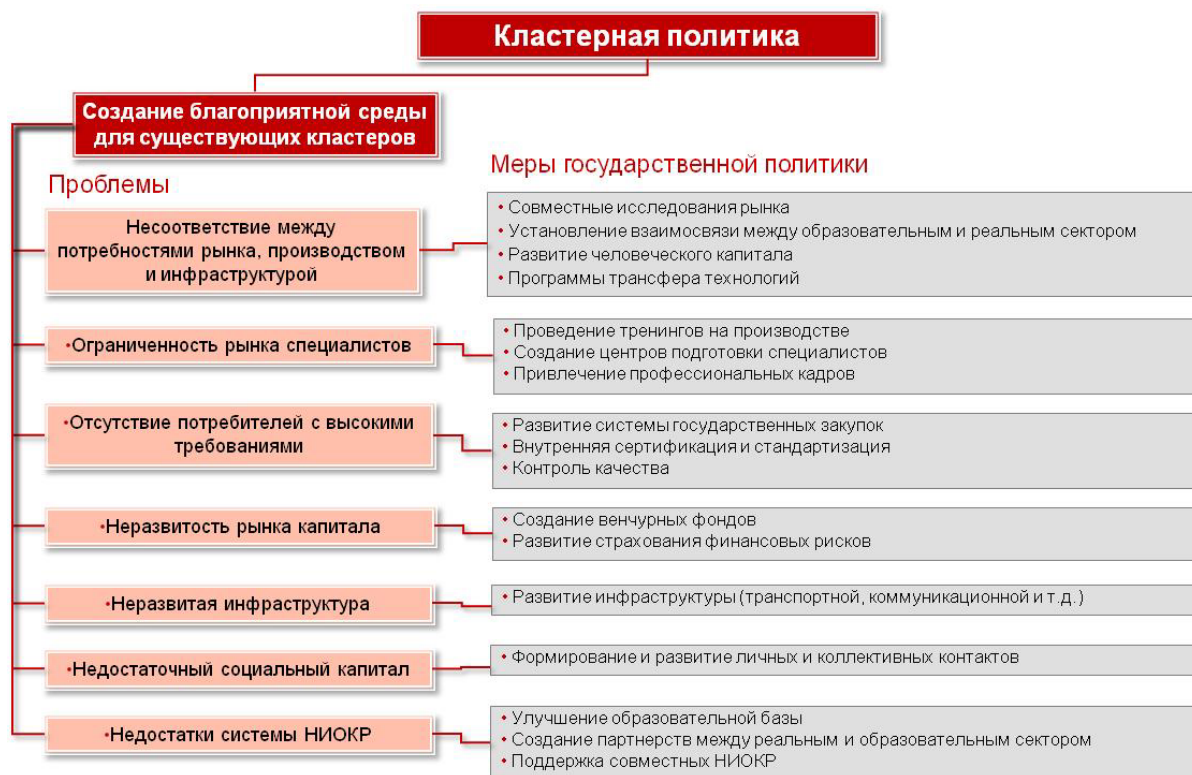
Кластерная политика

Создание благоприятной среды для существующих кластеров

Проблемы

Меры государственной политики

Несоответствие между потребностями рынка, производством и инфраструктурой

• Совместные исследования рынка
• Установление взаимосвязи между образовательным и реальным сектором
• Развитие человеческого капитала
• Программы трансфера технологий

•Ограниченность рынка специалистов

• Проведение тренингов на производстве
• Создание центров подготовки специалистов
• Привлечение профессиональных кадров

•Отсутствие потребителей с высокими требованиями

• Развитие системы государственных закупок
• Внутренняя сертификация и стандартизация
• Контроль качества

•Неразвитость рынка капитала

• Создание венчурных фондов
• Развитие страхования финансовых рисков

•Неразвитая инфраструктура

• Развитие инфраструктуры (транспортной, коммуникационной и т.д.)

•Недостаточный социальный капитал

• Формирование и развитие личных и коллективных контактов

•Недостатки системы НИОКР

• Улучшение образовательной базы
• Создание партнерств между реальным и образовательным сектором
• Поддержка совместных НИОКР